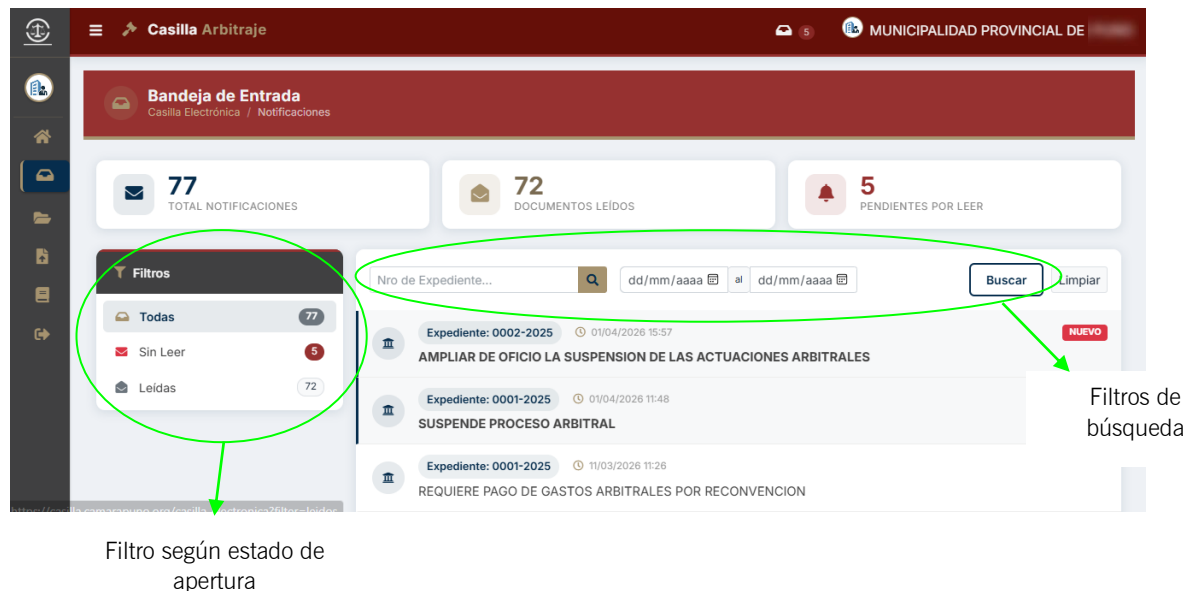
Casilla Arbitraje

5

MUNICIPALIDAD PROVINCIAL DE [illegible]

Bandeja de Entrada
Casilla Electrónica / Notificaciones

77
TOTAL NOTIFICACIONES

72
DOCUMENTOS LEÍDOS

5
PENDIENTES POR LEER

Filtros

Todas 77

Sin Leer 5

Leídas 72

Nro de Expediente...

dd/mm/aaaa al dd/mm/aaaa

Buscar

Limpiar

Expediente: 0002-2025 01/04/2026 15:57
NUEVO
AMPLIAR DE OFICIO LA SUSPENSION DE LAS ACTUACIONES ARBITRALES

Expediente: 0001-2025 01/04/2026 11:48
SUSPENDE PROCESO ARBITRAL

Expediente: 0001-2025 11/03/2026 11:26
REQUIERE PAGO DE GASTOS ARBITRALES POR RECONVENCION

https://casilla.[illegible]/casilla-electronica?filtro=leidas

Filtros de búsqueda

Filtro según estado de apertura